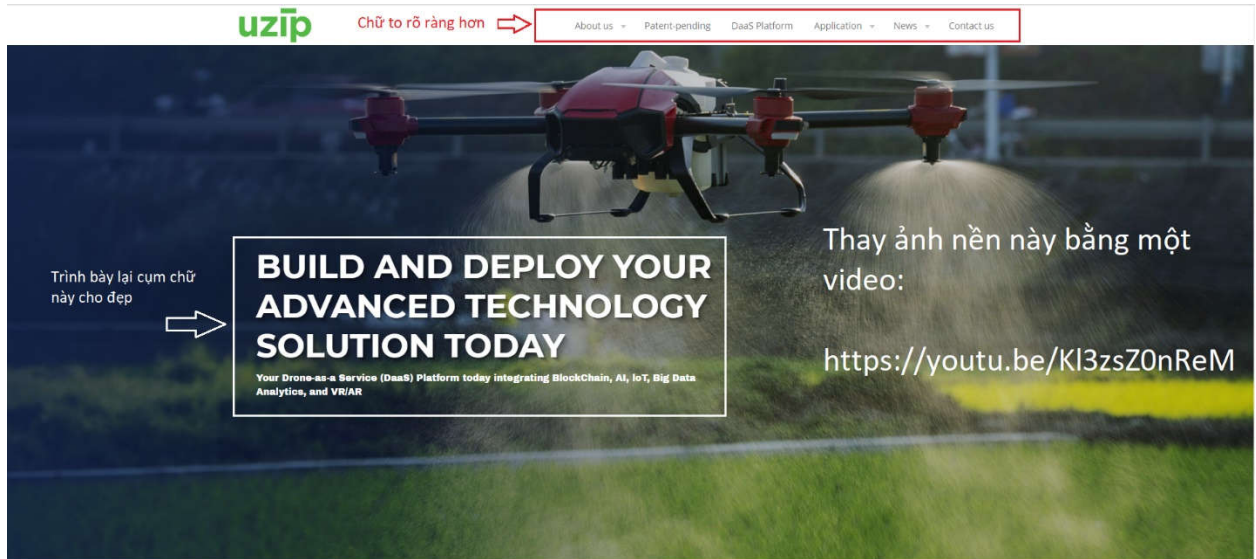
uzip

Chữ to rõ ràng hơn

About us ⌄ Patent-pending DaaS Platform Application ⌄ News ⌄ Contact us

Trình bày lại cụm chữ này cho đẹp

BUILD AND DEPLOY YOUR ADVANCED TECHNOLOGY SOLUTION TODAY

Your Drone-as-a Service (DaaS) Platform today integrating BlockChain, AI, IoT, Big Data Analytics, and VR/AR

Thay ảnh nền này bằng một video:

https://youtu.be/Kl3zsZ0nReM